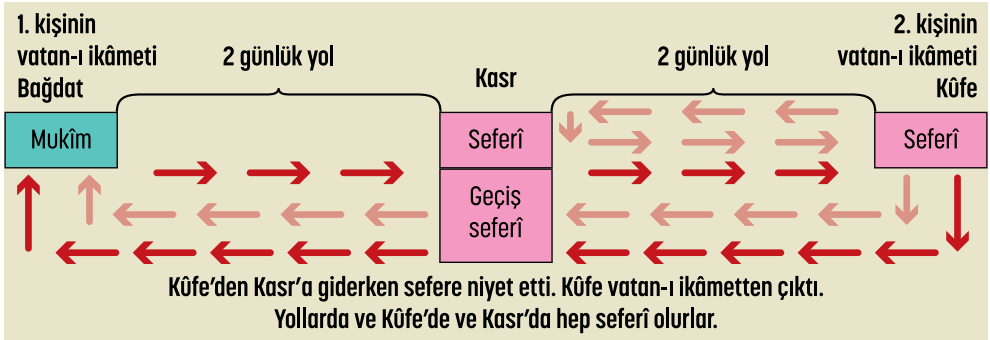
1. kişinin vatan-ı ikâmeti Bağdat

2 günlük yol

Kasr

2 günlük yol

2. kişinin vatan-ı ikâmeti Kûfe

Mukîm

Seferî

Geçiş seferî

Seferî

Kûfe'den Kasr'a giderken sefere niyet etti. Kûfe vatan-ı ikâmetten çıktı. Yollarda ve Kûfe'de ve Kasr'da hep seferî olurlar.